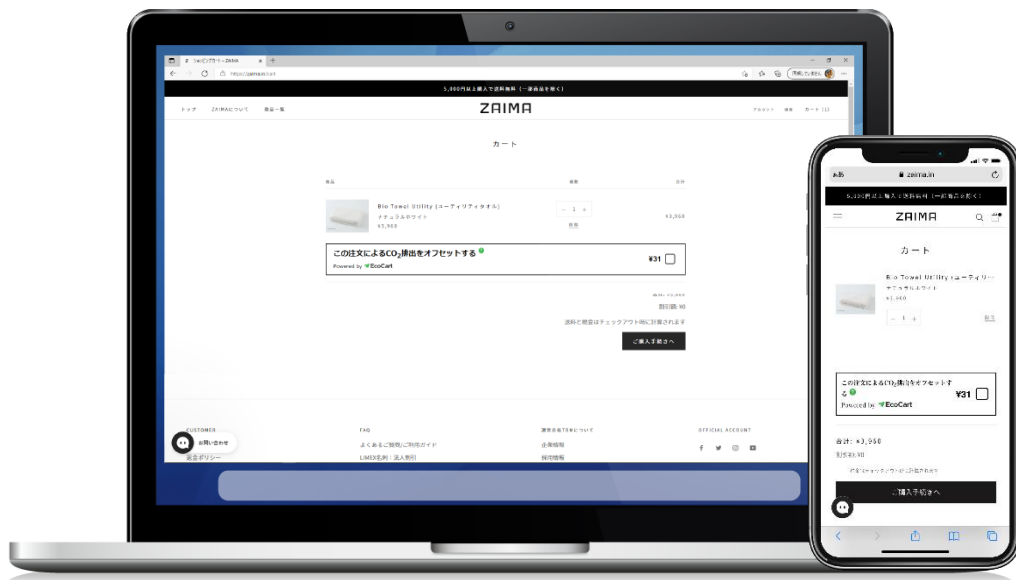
ショッピングカート – ZAIMA

https://zaima.in/cart

5,000円以上購入で送料無料（一部商品を除く）

トップ　ZAIMAについて　商品一覧

ZAIMA

アカウント　検索　カート (1)

カート

商品　数量　合計

Bio Towel Utility (ユーティリティタオル)
ナチュラルホワイト
¥3,960

− 1 +
削除

¥3,960

この注文によるCO$_2$排出をオフセットする
Powered by EcoCart
¥31

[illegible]
割引額: ¥0
送料と税金はチェックアウト時に計算されます

ご購入手続きへ

CUSTOMERS
お問い合わせ
返金ポリシー

FAQ
よくあるご質問/ご利用ガイド
LIMEX名刺・法人発注

運営会社TBMについて
企業情報
採用情報

OFFICIAL ACCOUNT

ああ　zaima.in

5,000円以上購入で送料無料（一部商品を除く）

ZAIMA

カート

Bio Towel Utility (ユーティリ…
ナチュラルホワイト
¥3,960

− 1 +
削除

この注文によるCO$_2$排出をオフセットする
Powered by EcoCart
¥31

合計: ¥3,960
割引額: ¥0
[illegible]

ご購入手続きへ